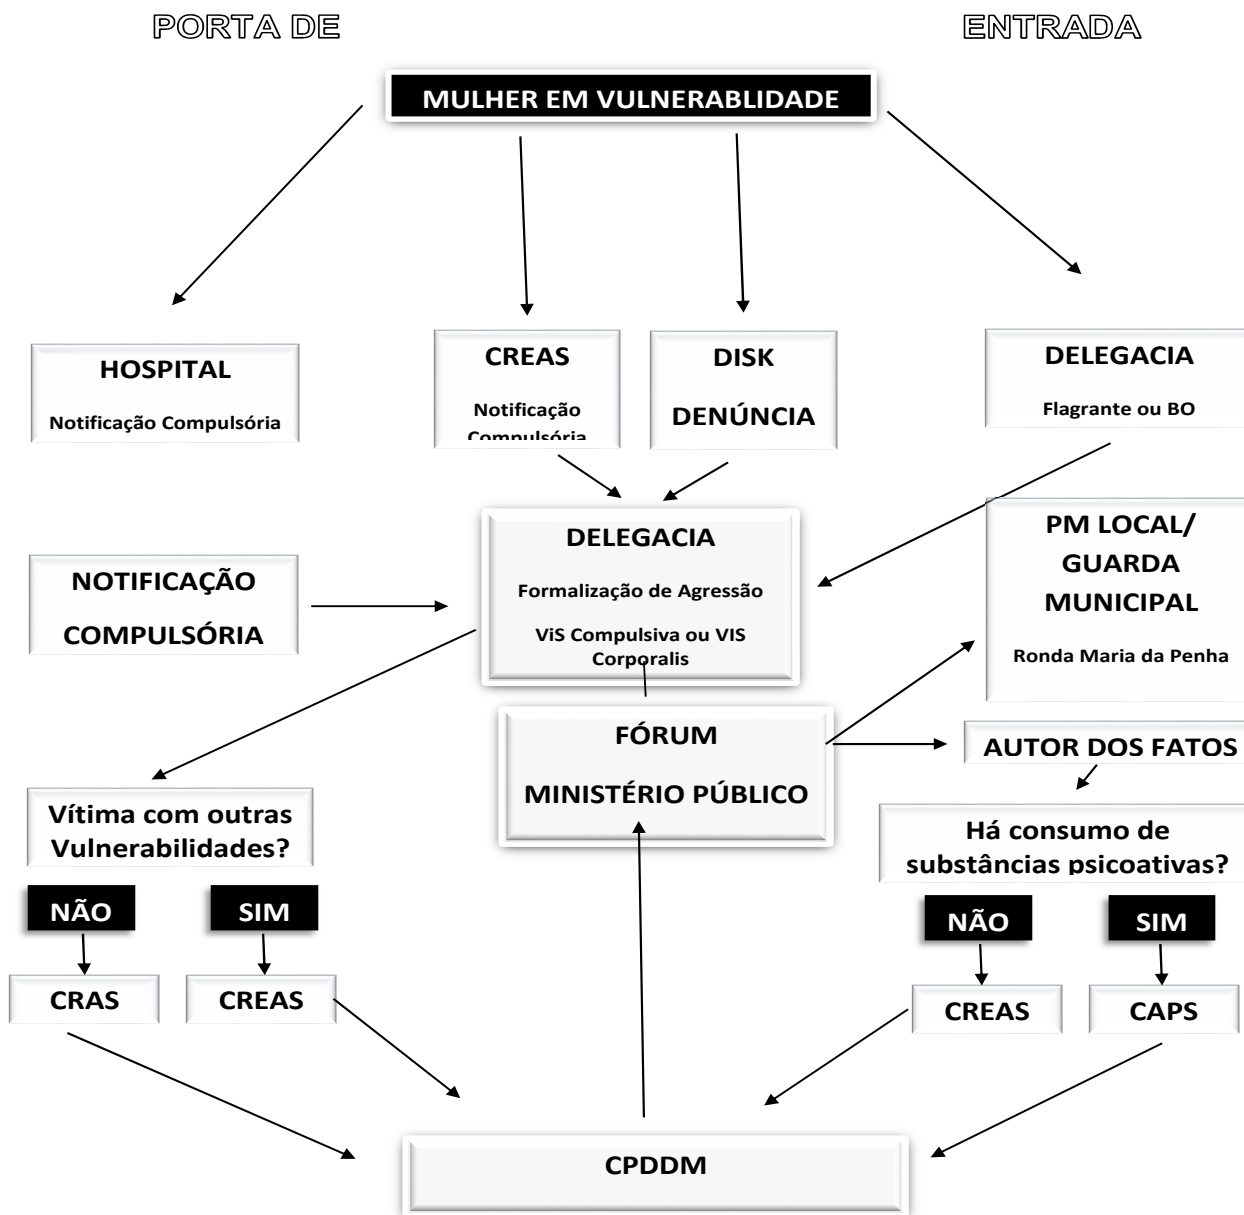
PORTA DE ENTRADA

MULHER EM VULNERABLIDADE

HOSPITAL

Notificação Compulsória

CREAS

Notificação Compulsória

DISK

DENÚNCIA

DELEGACIA

Flagrante ou BO

DELEGACIA

Formalização de Agressão

ViS Compulsiva ou VIS Corporalis

NOTIFICAÇÃO

COMPULSÓRIA

PM LOCAL/ GUARDA MUNICIPAL

Ronda Maria da Penha

FÓRUM

MINISTÉRIO PÚBLICO

AUTOR DOS FATOS

Vítima com outras Vulnerabilidades?

NÃO

SIM

CRAS

CREAS

Há consumo de substâncias psicoativas?

NÃO

SIM

CREAS

CAPS

CPDDM